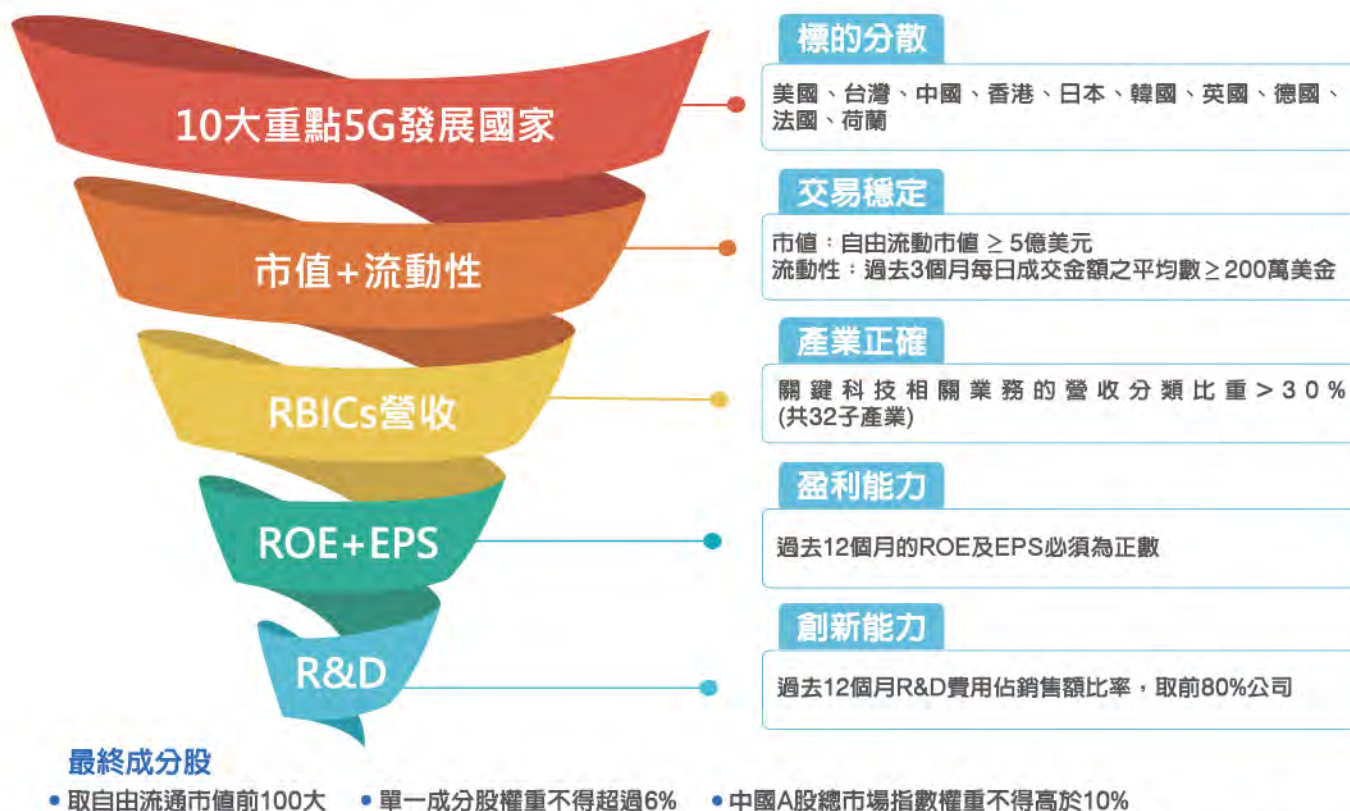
10大重點5G發展國家

標的分散

美國、台灣、中國、香港、日本、韓國、英國、德國、法國、荷蘭

市值+流動性

交易穩定

市值：自由流動市值 ≥ 5億美元
流動性：過去3個月每日成交金額之平均數 ≥ 200萬美金

RBICs營收

產業正確

關鍵科技相關業務的營收分類比重 > 30%
(共32子產業)

ROE+EPS

盈利能力

過去12個月的ROE及EPS必須為正數

R&D

創新能力

過去12個月R&D費用佔銷售額比率，取前80%公司

最終成分股

• 取自由流通市值前100大 • 單一成分股權重不得超過6% • 中國A股總市場指數權重不得高於10%